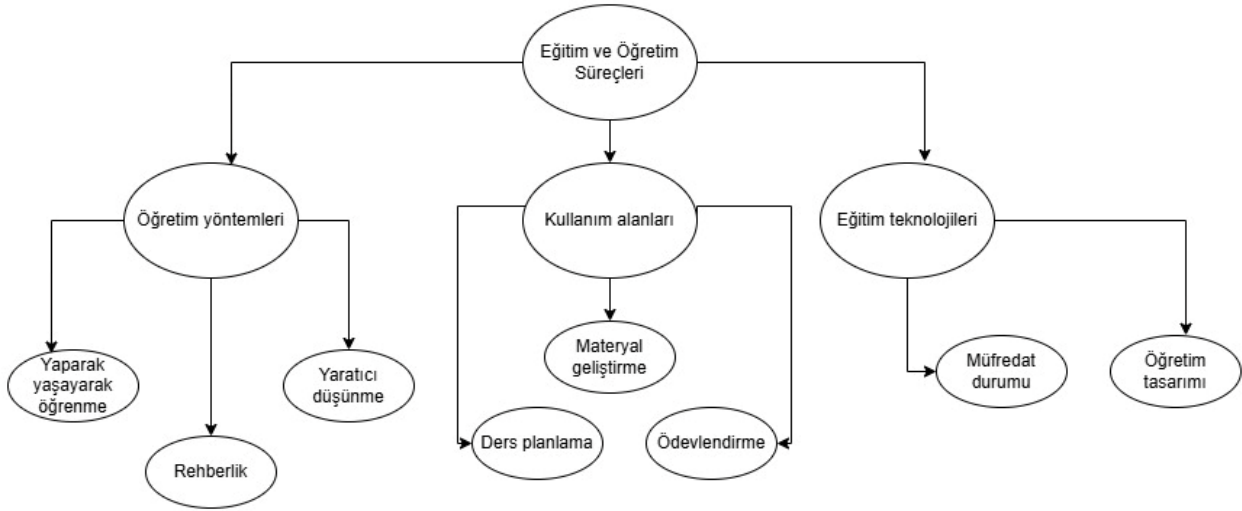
Eğitim ve Öğretim Süreçleri

Öğretim yöntemleri

Yaparak yaşayarak öğrenme

Rehberlik

Yaratıcı düşünme

Kullanım alanları

Materyal geliştirme

Ders planlama

Ödevlendirme

Eğitim teknolojileri

Müfredat durumu

Öğretim tasarımı